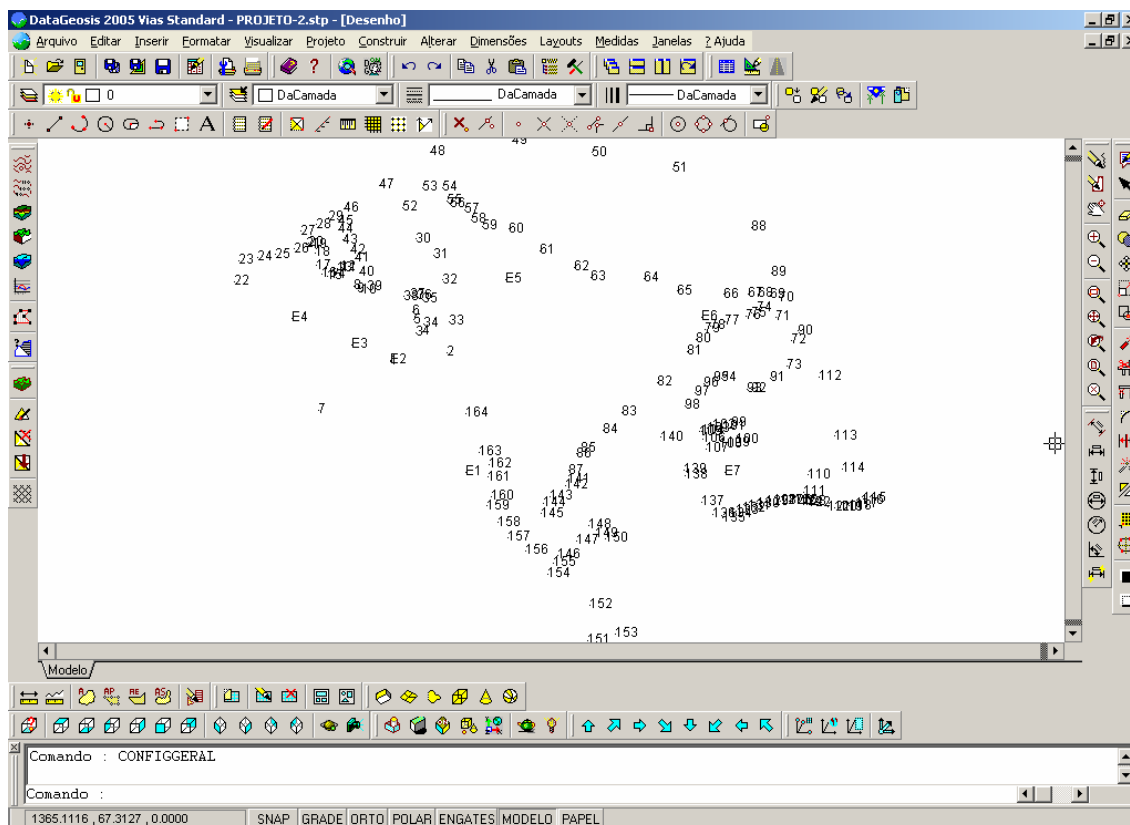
DataGeosis 2005 Vias Standard - PROJETO-2.stp - [Desenho]

Arquivo Editar Inserir Formatar Visualizar Projeto Construir Alterar Dimensões Layouts Medidas Janelas ? Ajuda

0 DaCamada DaCamada DaCamada

48 49 50 51 47 53 54 52 46 55 56 57 58 59 60 88 27 28 29 45 44 30 43 61 23 24 25 26 20 18 42 31 62 63 89 41 17 40 64 22 32 E5 65 66 67 68 69 70 E4 6 33 74 71 E6 E3 34 90 72 80 2 E2 81 73 82 91 112 7 164 83 98 84 140 113 E1 163 162 161 139 138 E7 114 110 160 159 143 144 145 137 111 116 158 148 157 150 147 156 146 155 154 152 151 153

Modelo

Comando : CONFIGGERAL

Comando :

1365.1116 , 67.3127 , 0.0000 SNAP GRADE ORTO POLAR ENGATES MODELO PAPEL